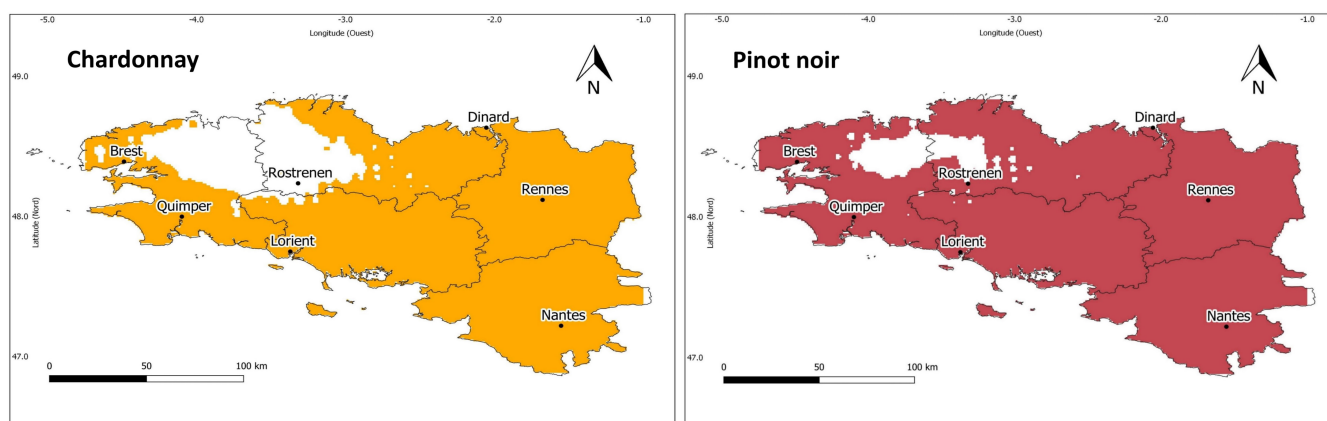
-5.0 -4.0 -3.0 -2.0 -1.0
Longitude (Ouest)

Chardonnay

N

49.0

48.0

47.0

Latitude (Nord)

Dinard
Brest
Rostrenen
Rennes
Quimper
Lorient
Nantes

0 50 100 km

-5.0 -4.0 -3.0 -2.0 -1.0
Longitude (Ouest)

Pinot noir

N

49.0

48.0

47.0

Latitude (Nord)

Dinard
Brest
Rostrenen
Rennes
Quimper
Lorient
Nantes

0 50 100 km